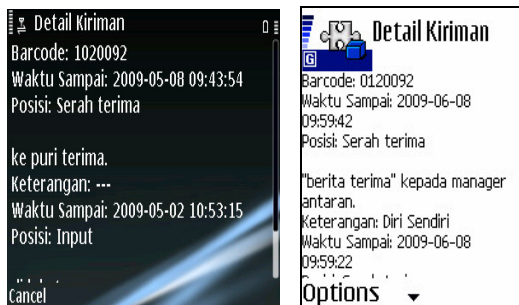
Detail Kiriman
Barcode: 1020092
Waktu Sampai: 2009-05-08 09:43:54
Posisi: Serah terima

ke puri terima.
Keterangan: ---
Waktu Sampai: 2009-05-02 10:53:15
Posisi: Input

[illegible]
Cancel

G
Detail Kiriman
Barcode: 0120092
Waktu Sampai: 2009-06-08 09:59:42
Posisi: Serah terima

"berita terima" kepada manager antaran.
Keterangan: Diri Sendiri
Waktu Sampai: 2009-06-08 09:59:22
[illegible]
Options